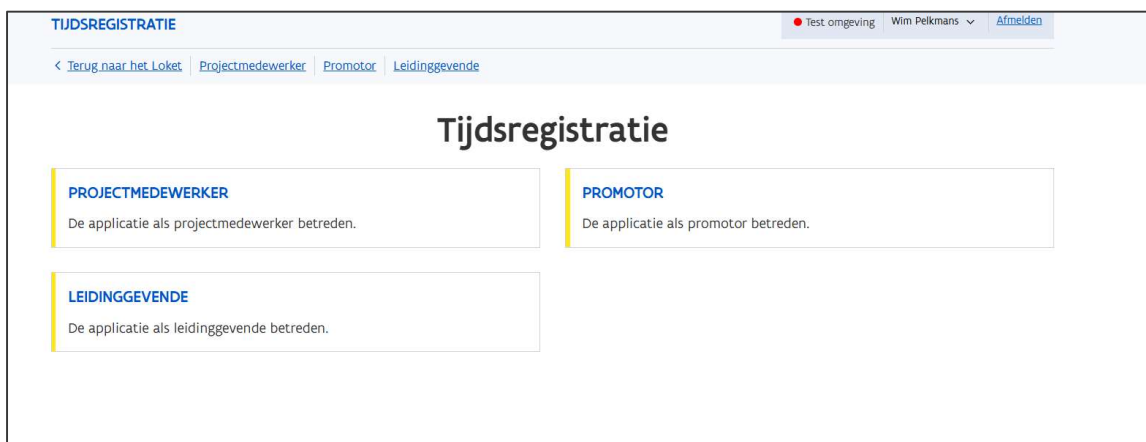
TIJDSREGISTRATIE

Test omgeving | Wim Pelkmans | Afmelden

< Terug naar het Loket | Projectmedewerker | Promotor | Leidinggevende

Tijdsregistratie

PROJECTMEDEWERKER
De applicatie als projectmedewerker betreden.

PROMOTOR
De applicatie als promotor betreden.

LEIDINGGEVENDE
De applicatie als leidinggevende betreden.